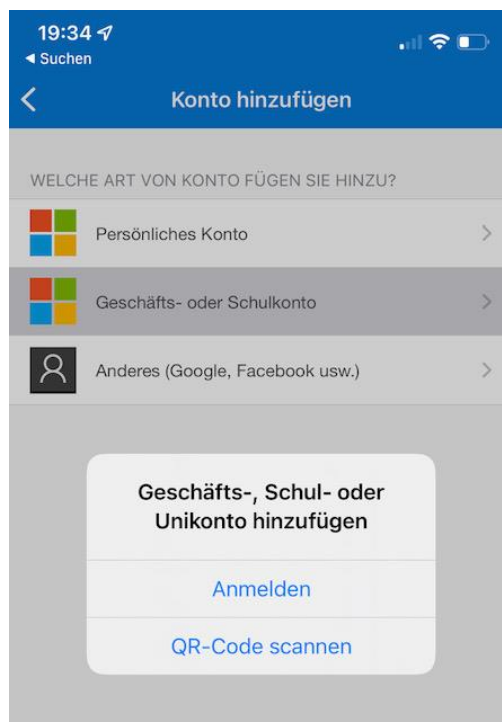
19:34
◂ Suchen

Konto hinzufügen

WELCHE ART VON KONTO FÜGEN SIE HINZU?

Persönliches Konto

Geschäfts- oder Schulkonto

Anderes (Google, Facebook usw.)

Geschäfts-, Schul- oder Unikonto hinzufügen

Anmelden

QR-Code scannen